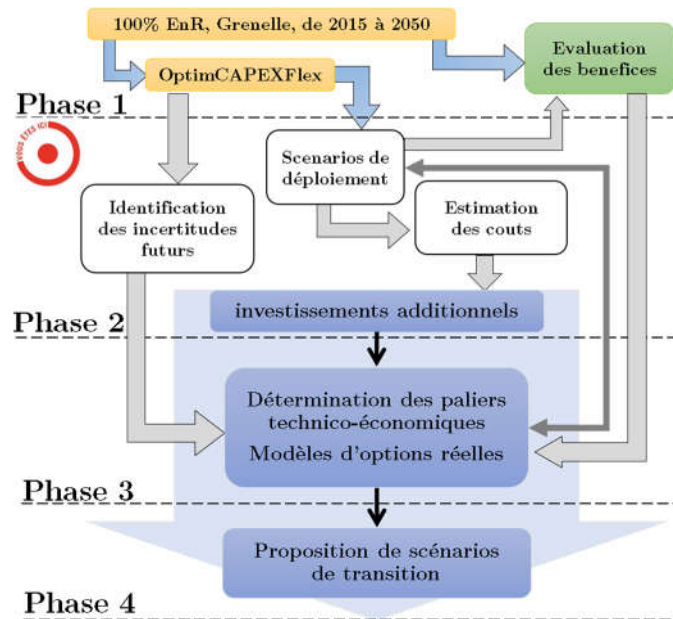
100% EnR, Grenelle, de 2015 à 2050

OptimCAPEXFlex

Evaluation des benefices

Phase 1

VOUS ÊTES ICI

Scenarios de déploiement

Identification des incertitudes futurs

Estimation des couts

investissements additionnels

Phase 2

Détermination des paliers technico-économiques

Modèles d'options réelles

Phase 3

Proposition de scénarios de transition

Phase 4